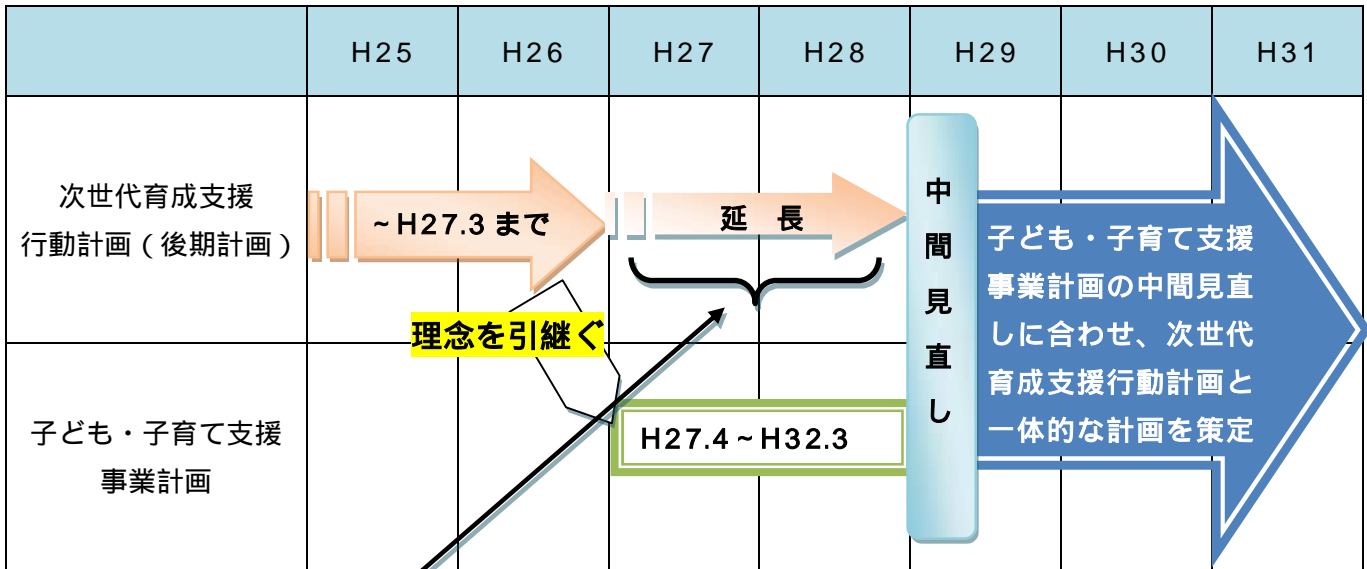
| | H25 | H26 | H27 | H28 | H29 | H30 | H31 |
|---|---|---|---|---|---|---|---|
| 次世代育成支援行動計画（後期計画） | | | | | | | |
| 子ども・子育て支援事業計画 | | | | | | | |

~H27.3 まで

延　長

理念を引継ぐ

H27.4~H32.3

中間見直し

子ども・子育て支援事業計画の中間見直しに合わせ、次世代育成支援行動計画と一体的な計画を策定